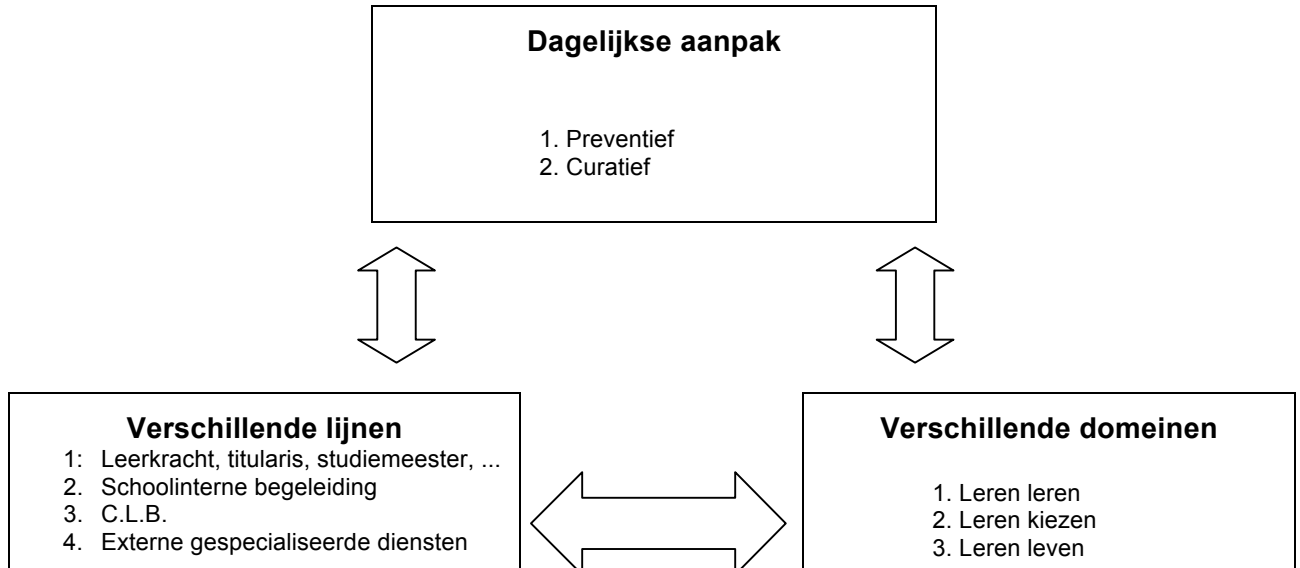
**Dagelijkse aanpak**

1. Preventief
2. Curatief

**Verschillende lijnen**

1: Leerkracht, titularis, studiemeester, ...
2. Schoolinterne begeleiding
3. C.L.B.
4. Externe gespecialiseerde diensten

**Verschillende domeinen**

1. Leren leren
2. Leren kiezen
3. Leren leven